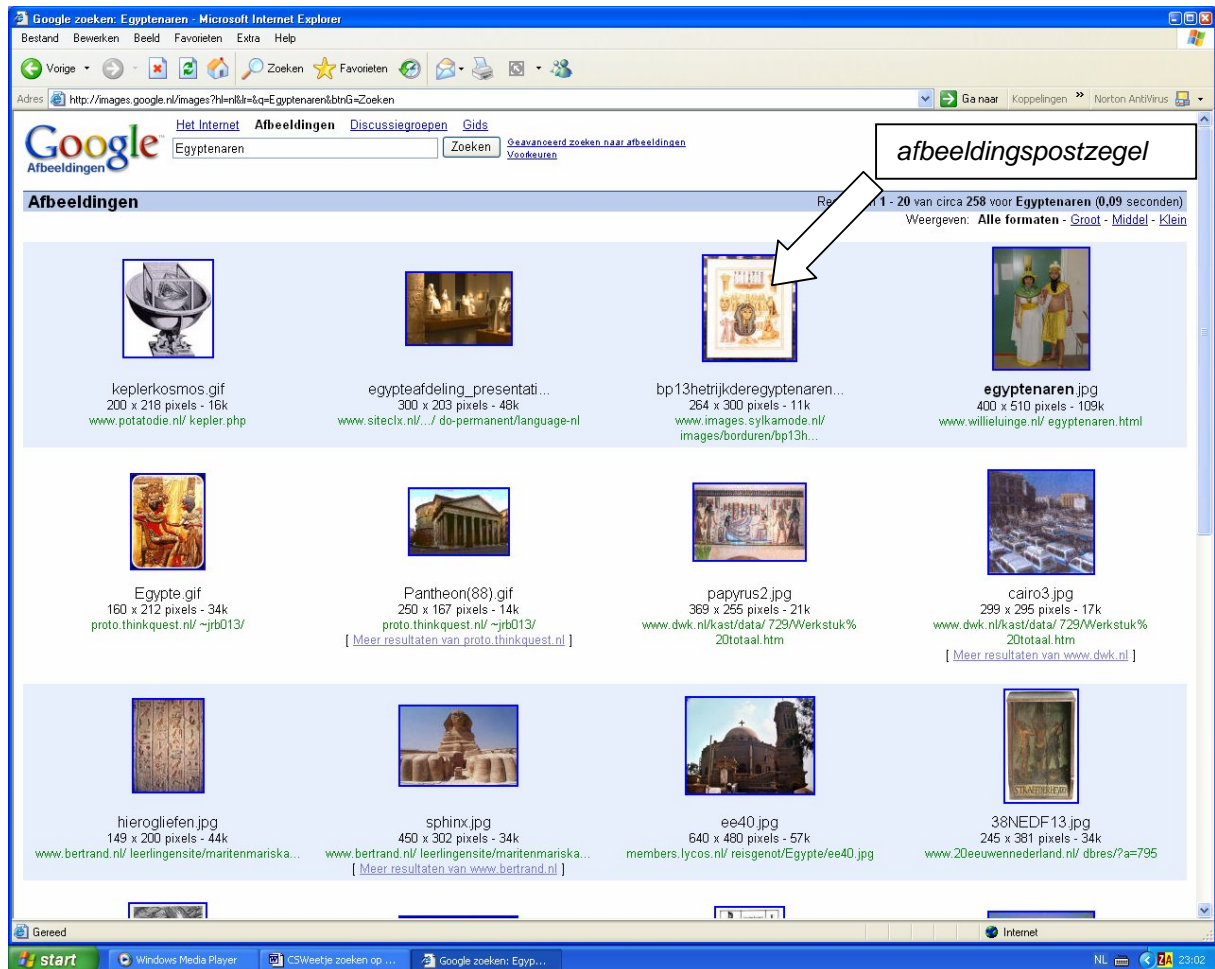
Google zoeken: Egyptenaren - Microsoft Internet Explorer

Bestand Bewerken Beeld Favorieten Extra Help

Vorige Zoeken Favorieten

Adres http://images.google.nl/images?hl=nl&lr=&q=Egyptenaren&btnG=Zoeken

Ga naar Koppelingen » Norton AntiVirus

Google Afbeeldingen

Het Internet **Afbeeldingen** Discussiegroepen Gids

Egyptenaren Zoeken Geavanceerd zoeken naar afbeeldingen Voorkeuren

*afbeeldingspostzegel*

**Afbeeldingen**

Re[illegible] 1 - 20 van circa 258 voor **Egyptenaren** (0,09 seconden)

Weergeven: **Alle formaten** - Groot - Middel - Klein

keplerkosmos.gif
200 x 218 pixels - 16k
www.potatodie.nl/ kepler.php

egypteafdeling_presentati...
300 x 203 pixels - 48k
www.siteclx.nl/.../ do-permanent/language-nl

bp13hetrijkderegyptenaren...
264 x 300 pixels - 11k
www.images.sylkamode.nl/ images/borduren/bp13h...

**egyptenaren**.jpg
400 x 510 pixels - 109k
www.willieluinge.nl/ egyptenaren.html

Egypte.gif
160 x 212 pixels - 34k
proto.thinkquest.nl/ ~jrb013/

Pantheon(88).gif
250 x 167 pixels - 14k
proto.thinkquest.nl/ ~jrb013/
[ Meer resultaten van proto.thinkquest.nl ]

papyrus2.jpg
369 x 255 pixels - 21k
www.dwk.nl/kast/data/ 729/Werkstuk% 20totaal.htm

cairo3.jpg
299 x 295 pixels - 17k
www.dwk.nl/kast/data/ 729/Werkstuk% 20totaal.htm
[ Meer resultaten van www.dwk.nl ]

hierogliefen.jpg
149 x 200 pixels - 44k
www.bertrand.nl/ leerlingensite/maritenmariska...

sphinx.jpg
450 x 302 pixels - 34k
www.bertrand.nl/ leerlingensite/maritenmariska...
[ Meer resultaten van www.bertrand.nl ]

ee40.jpg
640 x 480 pixels - 57k
members.lycos.nl/ reisgenot/Egypte/ee40.jpg

38NEDF13.jpg
245 x 381 pixels - 34k
www.20eeuwennederland.nl/ dbres/?a=795

Gereed
Internet

start Windows Media Player CSWeetje zoeken op ... Google zoeken: Egyp... NL 23:02